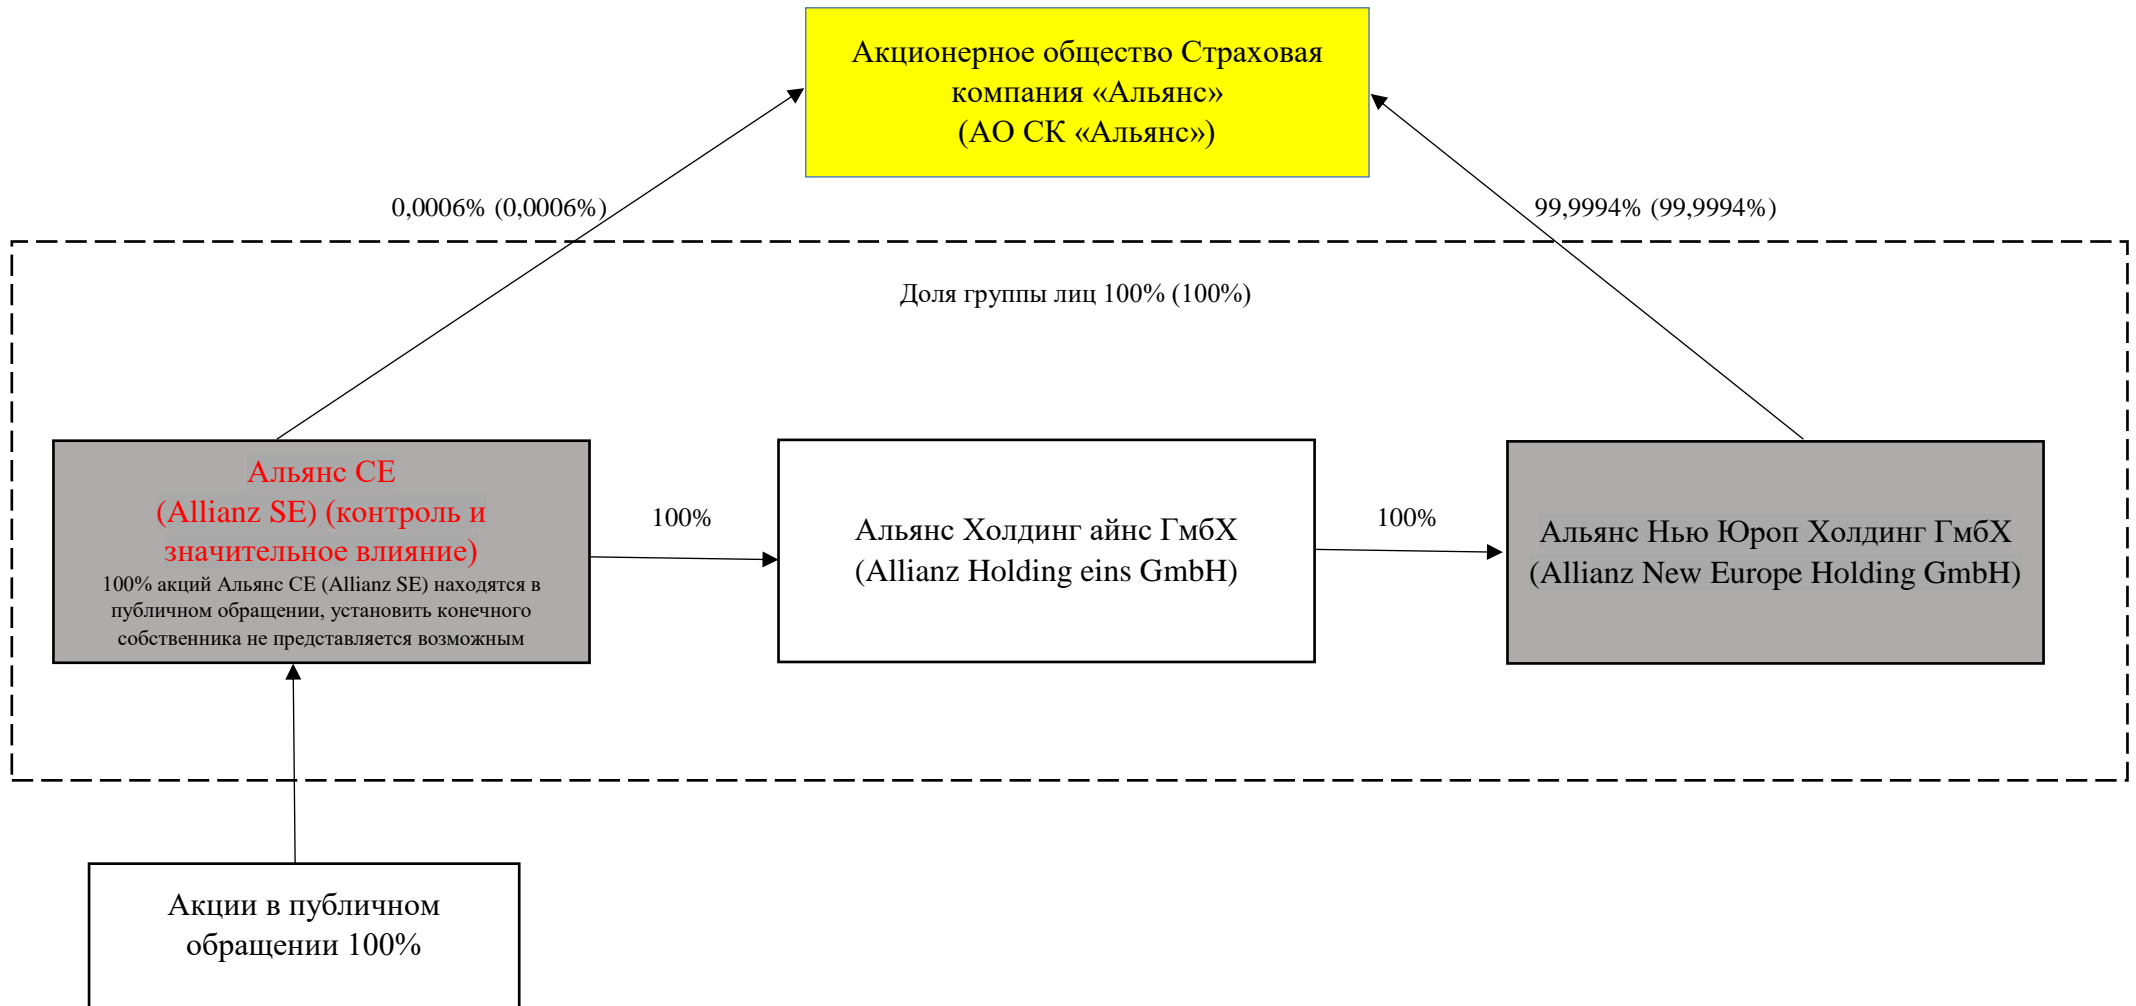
Акционерное общество Страховая компания «Альянс» (АО СК «Альянс»)

0,0006% (0,0006%)

99,9994% (99,9994%)

Доля группы лиц 100% (100%)

Альянс СЕ (Allianz SE) (контроль и значительное влияние)
100% акций Альянс СЕ (Allianz SE) находятся в публичном обращении, установить конечного собственника не представляется возможным

100%

Альянс Холдинг айнс ГмбХ (Allianz Holding eins GmbH)

100%

Альянс Нью Юроп Холдинг ГмбХ (Allianz New Europe Holding GmbH)

Акции в публичном обращении 100%